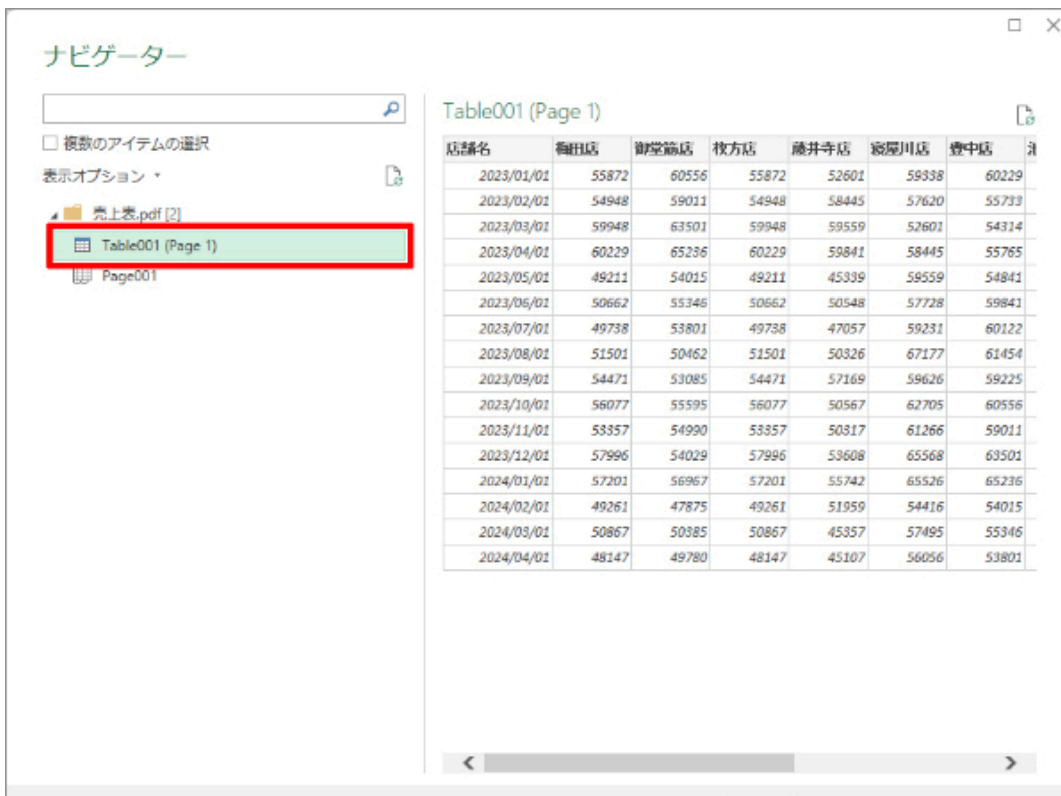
ナビゲーター

□ 複数のアイテムの選択

表示オプション ▾

売上表.pdf [2]

Table001 (Page 1)

Page001

Table001 (Page 1)

| 店舗名 | 梅田店 | 御堂筋店 | 枚方店 | 藤井寺店 | 寝屋川店 | 豊中店 | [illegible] |
|---|---|---|---|---|---|---|---|
| 2023/01/01 | 55872 | 60556 | 55872 | 52601 | 59338 | 60229 | |
| 2023/02/01 | 54948 | 59011 | 54948 | 58445 | 57620 | 55733 | |
| 2023/03/01 | 59948 | 63501 | 59948 | 59559 | 52601 | 54314 | |
| 2023/04/01 | 60229 | 65236 | 60229 | 59841 | 58445 | 55765 | |
| 2023/05/01 | 49211 | 54015 | 49211 | 45339 | 59559 | 54841 | |
| 2023/06/01 | 50662 | 55346 | 50662 | 50548 | 57728 | 59841 | |
| 2023/07/01 | 49738 | 53801 | 49738 | 47057 | 59231 | 60122 | |
| 2023/08/01 | 51501 | 50462 | 51501 | 50326 | 67177 | 61454 | |
| 2023/09/01 | 54471 | 53085 | 54471 | 57169 | 59626 | 59225 | |
| 2023/10/01 | 56077 | 55595 | 56077 | 50567 | 62705 | 60556 | |
| 2023/11/01 | 53357 | 54990 | 53357 | 50317 | 61266 | 59011 | |
| 2023/12/01 | 57996 | 54029 | 57996 | 53608 | 65568 | 63501 | |
| 2024/01/01 | 57201 | 56967 | 57201 | 55742 | 65526 | 65236 | |
| 2024/02/01 | 49261 | 47875 | 49261 | 51959 | 54416 | 54015 | |
| 2024/03/01 | 50867 | 50385 | 50867 | 45357 | 57495 | 55346 | |
| 2024/04/01 | 48147 | 49780 | 48147 | 45107 | 56056 | 53801 | |